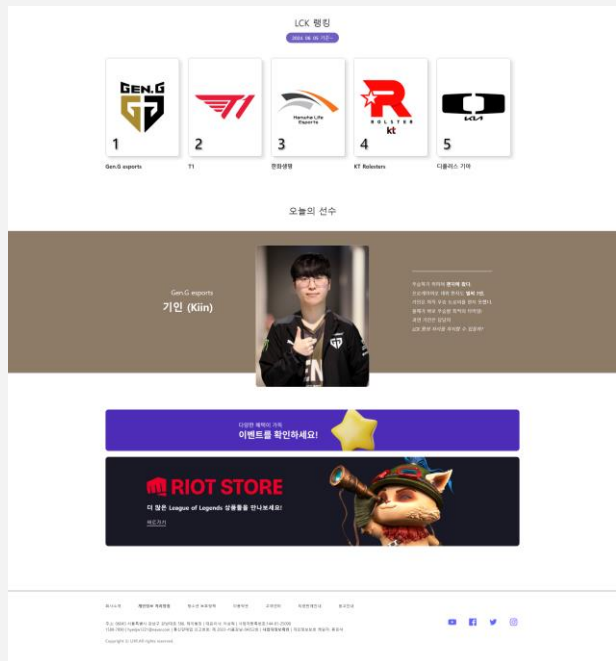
LCK 랭킹

2024. 08. 05 기준

GEN.G

1

Gen.G esports

2

T1

Hanwha Life Esports

3

한화생명

ROLSTER kt

4

KT Rolsters

5

디플러스 기아

오늘의 선수

Gen.G esports

기인 (Kiin)

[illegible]

다양한 혜택이 가득

이벤트를 확인하세요!

RIOT STORE

더 많은 League of Legends 상품들을 만나보세요!

바로가기

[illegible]

Copyright © LCK All rights reserved.